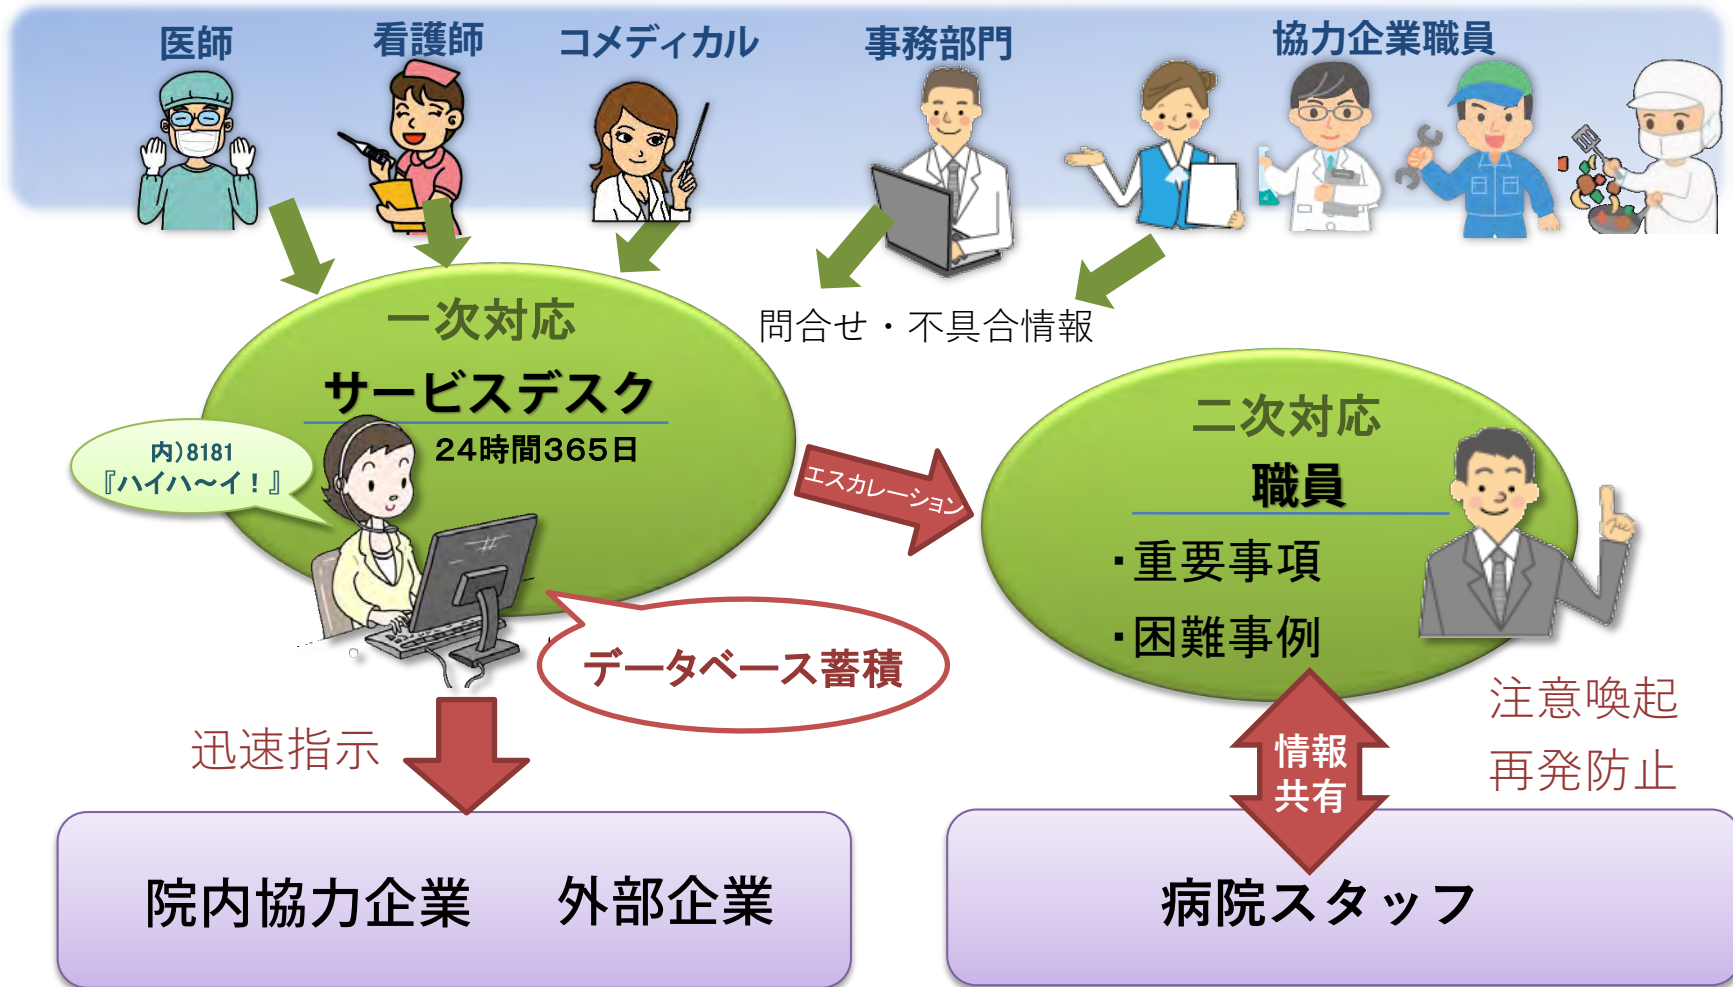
医師　看護師　コメディカル　事務部門　協力企業職員

問合せ・不具合情報

一次対応
サービスデスク
24時間365日

内)8181
『ハイハ〜イ！』

エスカレーション

二次対応
職員
・重要事項
・困難事例

データベース蓄積

迅速指示

注意喚起
再発防止

情報
共有

院内協力企業　外部企業

病院スタッフ